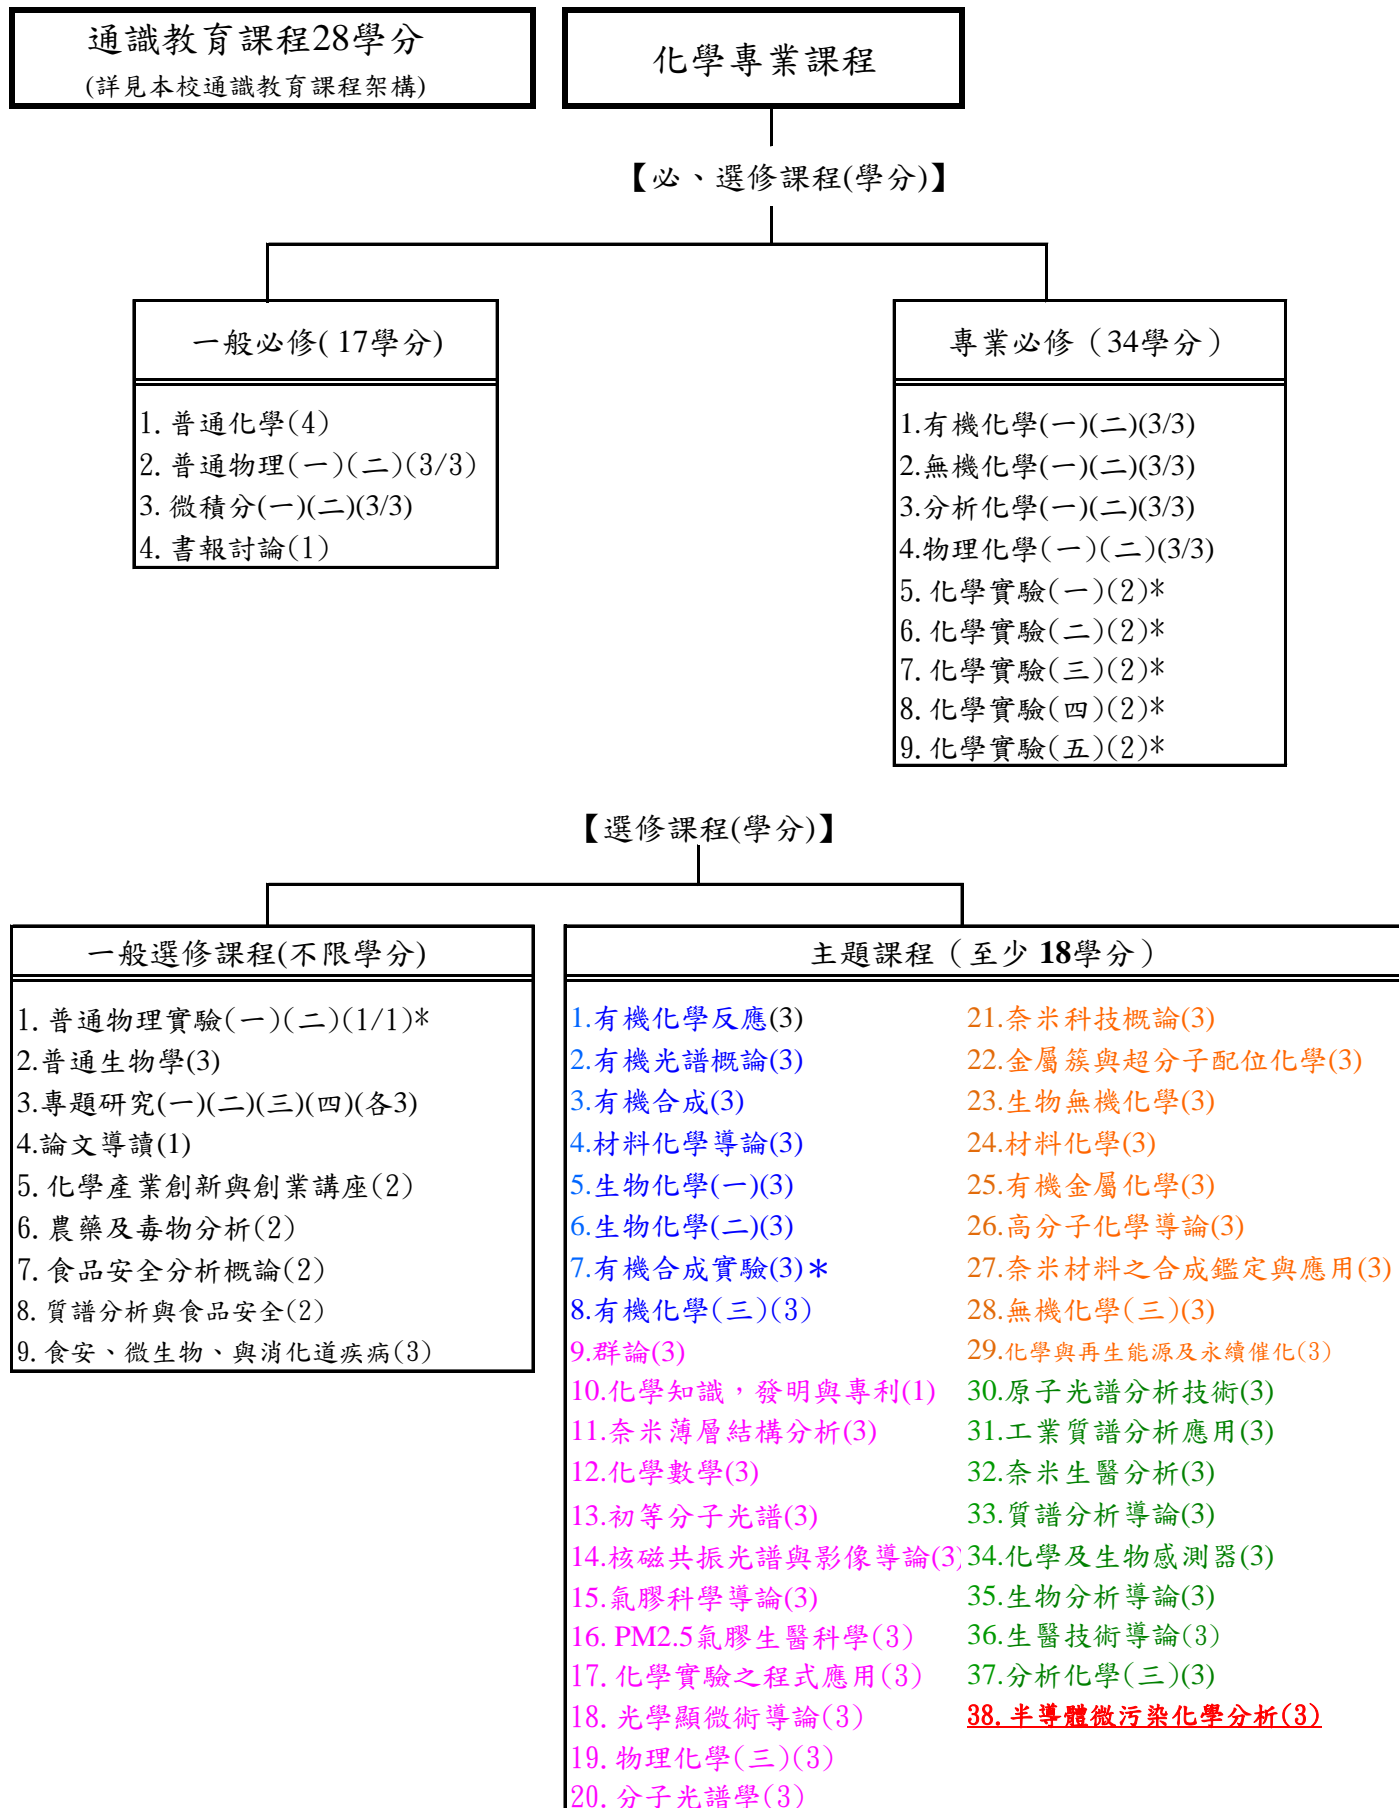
通識教育課程28學分
(詳見本校通識教育課程架構)

化學專業課程

【必、選修課程(學分)】

一般必修(17學分)

1. 普通化學(4)
2. 普通物理(一)(二)(3/3)
3. 微積分(一)(二)(3/3)
4. 書報討論(1)

專業必修（34學分）

1.有機化學(一)(二)(3/3)
2.無機化學(一)(二)(3/3)
3.分析化學(一)(二)(3/3)
4.物理化學(一)(二)(3/3)
5. 化學實驗(一)(2)*
6. 化學實驗(二)(2)*
7. 化學實驗(三)(2)*
8. 化學實驗(四)(2)*
9. 化學實驗(五)(2)*

【選修課程(學分)】

一般選修課程(不限學分)

1. 普通物理實驗(一)(二)(1/1)*
2.普通生物學(3)
3.專題研究(一)(二)(三)(四)(各3)
4.論文導讀(1)
5. 化學產業創新與創業講座(2)
6. 農藥及毒物分析(2)
7. 食品安全分析概論(2)
8. 質譜分析與食品安全(2)
9. 食安、微生物、與消化道疾病(3)

主題課程（至少 18學分）

1.有機化學反應(3)
2.有機光譜概論(3)
3.有機合成(3)
4.材料化學導論(3)
5.生物化學(一)(3)
6.生物化學(二)(3)
7.有機合成實驗(3)*
8.有機化學(三)(3)
9.群論(3)
10.化學知識，發明與專利(1)
11.奈米薄層結構分析(3)
12.化學數學(3)
13.初等分子光譜(3)
14.核磁共振光譜與影像導論(3)
15.氣膠科學導論(3)
16. PM2.5氣膠生醫科學(3)
17. 化學實驗之程式應用(3)
18. 光學顯微術導論(3)
19. 物理化學(三)(3)
20. 分子光譜學(3)

21.奈米科技概論(3)
22.金屬簇與超分子配位化學(3)
23.生物無機化學(3)
24.材料化學(3)
25.有機金屬化學(3)
26.高分子化學導論(3)
27.奈米材料之合成鑑定與應用(3)
28.無機化學(三)(3)
29.化學與再生能源及永續催化(3)
30.原子光譜分析技術(3)
31.工業質譜分析應用(3)
32.奈米生醫分析(3)
33.質譜分析導論(3)
34.化學及生物感測器(3)
35.生物分析導論(3)
36.生醫技術導論(3)
37.分析化學(三)(3)
38.半導體微污染化學分析(3)